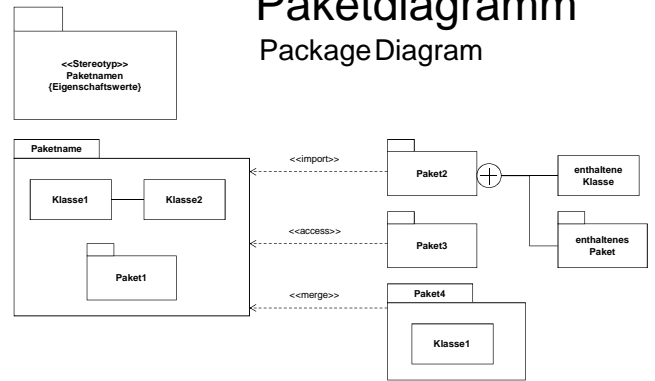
Paketdiagramm
PackageDiagram

<<Stereotyp>>
Paketnamen
{Eigenschaftswerte}

Paketname

Klasse1

Klasse2

Paket1

<<import>>

Paket2

enthaltene Klasse

enthaltenes Paket

<<access>>

Paket3

<<merge>>

Paket4

Klasse1